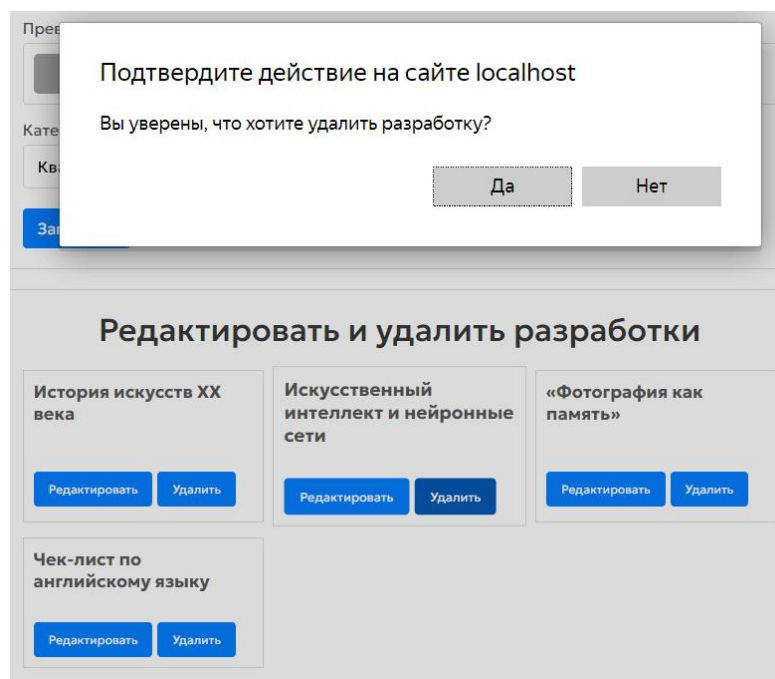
Прев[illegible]

Кате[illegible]

Кв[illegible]

За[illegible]

Подтвердите действие на сайте localhost

Вы уверены, что хотите удалить разработку?

Да

Нет

Редактировать и удалить разработки

История искусств XX века

Редактировать

Удалить

Искусственный интеллект и нейронные сети

Редактировать

Удалить

«Фотография как память»

Редактировать

Удалить

Чек-лист по английскому языку

Редактировать

Удалить